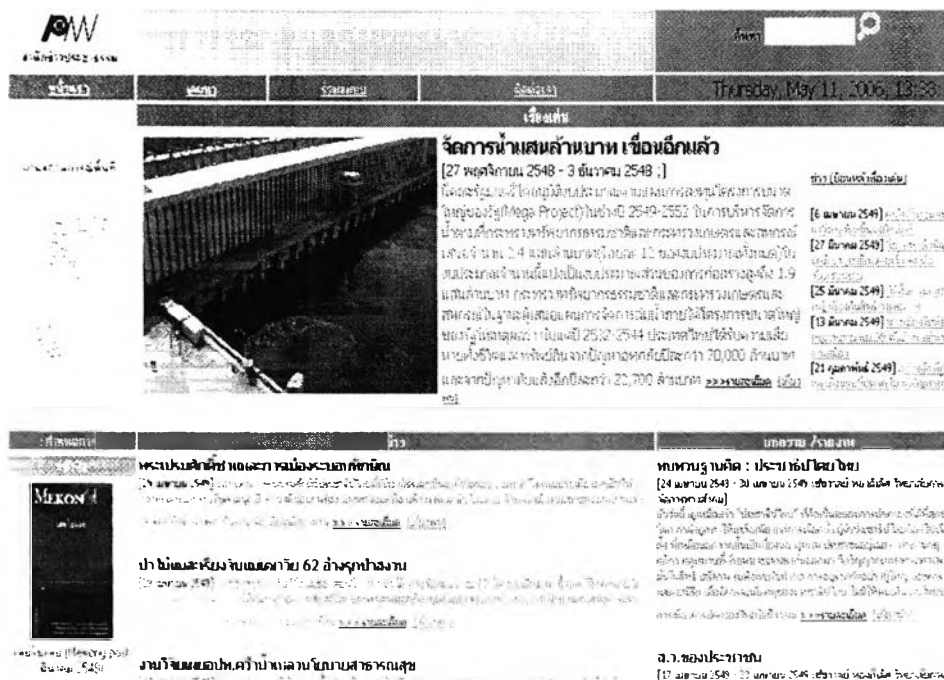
PW

หน้าแรก

Thursday, May 11, 2006, 13:38

เรื่องเด่น

จัดการน้ำแสนล้านบาท เขื่อนอีกแล้ว

[27 พฤศจิกายน 2548 - 3 ธันวาคม 2548 ;]

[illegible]

ข่าว

[6 เมษายน 2549]

[27 มีนาคม 2549]

[25 มีนาคม 2549]

[13 มีนาคม 2549]

[21 กุมภาพันธ์ 2549]

ข่าว

บทความ / รายงาน

MEKONG

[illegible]

ปาไม้แม่สะเรียงจับแมลงภาย 62 อำเภอ

งานวิจัยเผยอปท.ตราน้ำหลอกโยบายสาธารณสุข

ทบทวนฐานคิด : ประชารัฐไทย

ส.ว.ของประชาชน